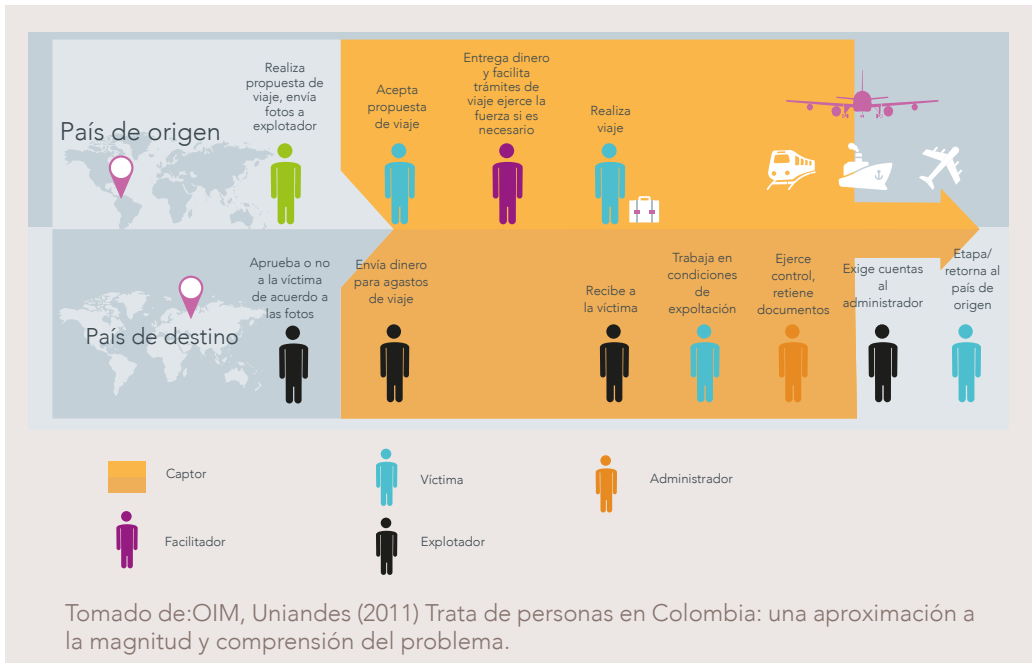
País de origen

Realiza propuesta de viaje, envía fotos a explotador

Acepta propuesta de viaje

Entrega dinero y facilita trámites de viaje ejerce la fuerza si es necesario

Realiza viaje

País de destino

Aprueba o no a la víctima de acuerdo a las fotos

Envía dinero para agastos de viaje

Recibe a la víctima

Trabaja en condiciones de expoltación

Ejerce control, retiene documentos

Exige cuentas al administrador

Etapa/ retorna al país de origen

Captor

Víctima

Administrador

Facilitador

Explotador

Tomado de:OIM, Uniandes (2011) Trata de personas en Colombia: una aproximación a la magnitud y comprensión del problema.